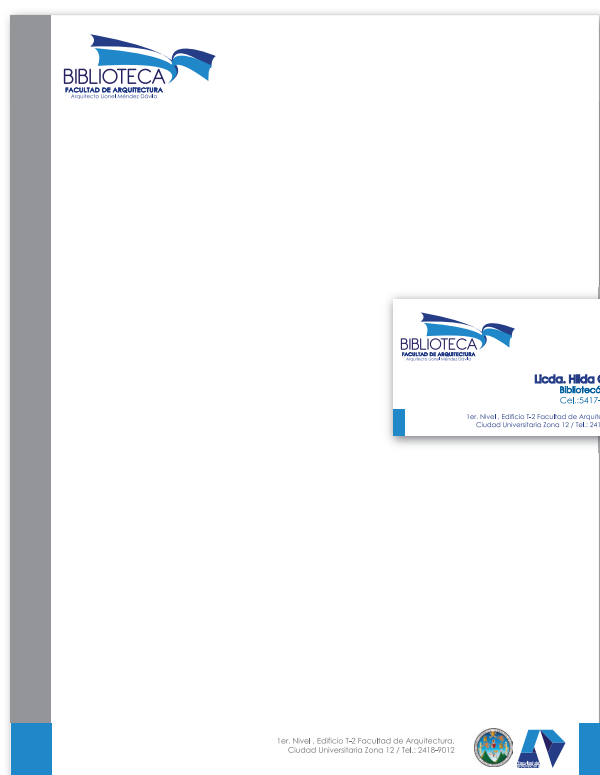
BIBLIOTECA
FACULTAD DE ARQUITECTURA
Arquitecto Lionel Méndez Dávila

BIBLIOTECA
FACULTAD DE ARQUITECTURA
Arquitecto Lionel Méndez Dávila

Licda. Hilda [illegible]
Bibliotec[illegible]
Cel.:5417-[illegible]

1er. Nivel , Edificio T-2 Facultad de Arquite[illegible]
Ciudad Universitaria Zona 12 / Tel.: 241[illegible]

1er. Nivel , Edificio T-2 Facultad de Arquitectura,
Ciudad Universitaria Zona 12 / Tel.: 2418-9012